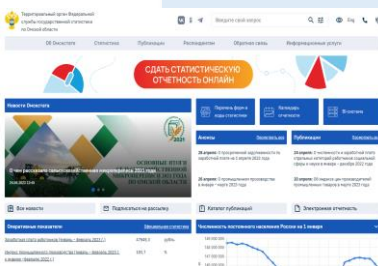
Территориальный орган Федеральной службы государственной статистики по Омской области

Введите свой запрос

Об Омскстате Статистика Публикации Респондентам Обратная связь Информационные услуги

СДАТЬ СТАТИСТИЧЕСКУЮ ОТЧЕТНОСТЬ ОНЛАЙН

Новости Омскстата

Перечень форм и кодов статистики

Календарь отчетов

Я респондент

Анонсы

Публикации

Все новости

Подписаться на рассылку

Каталог публикаций

Электронная отчетность

Оперативные показатели

Численность постоянного населения России на 1 января